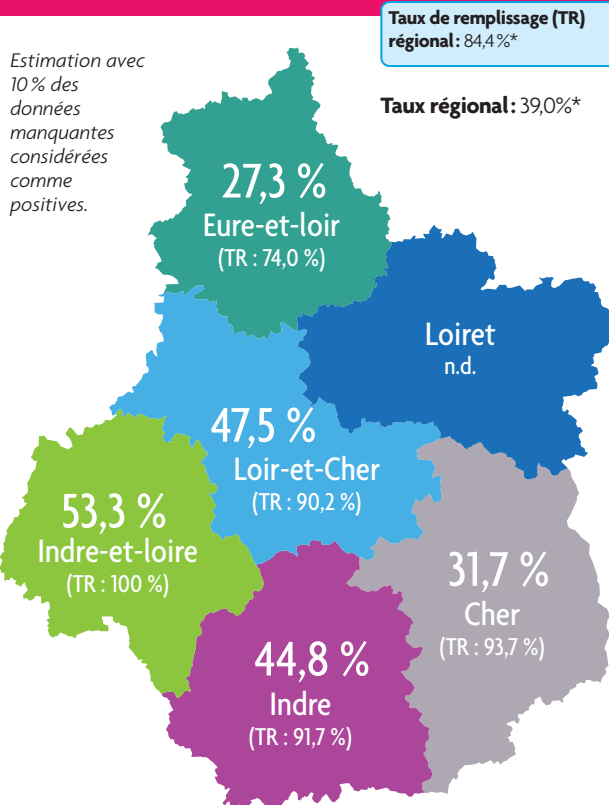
Taux de remplissage (TR) régional : 84,4 %*

Estimation avec 10 % des données manquantes considérées comme positives.

Taux régional : 39,0%*

27,3 %
Eure-et-loir
(TR : 74,0 %)

Loiret
n.d.

47,5 %
Loir-et-Cher
(TR : 90,2 %)

53,3 %
Indre-et-loire
(TR : 100 %)

31,7 %
Cher
(TR : 93,7 %)

44,8 %
Indre
(TR : 91,7 %)